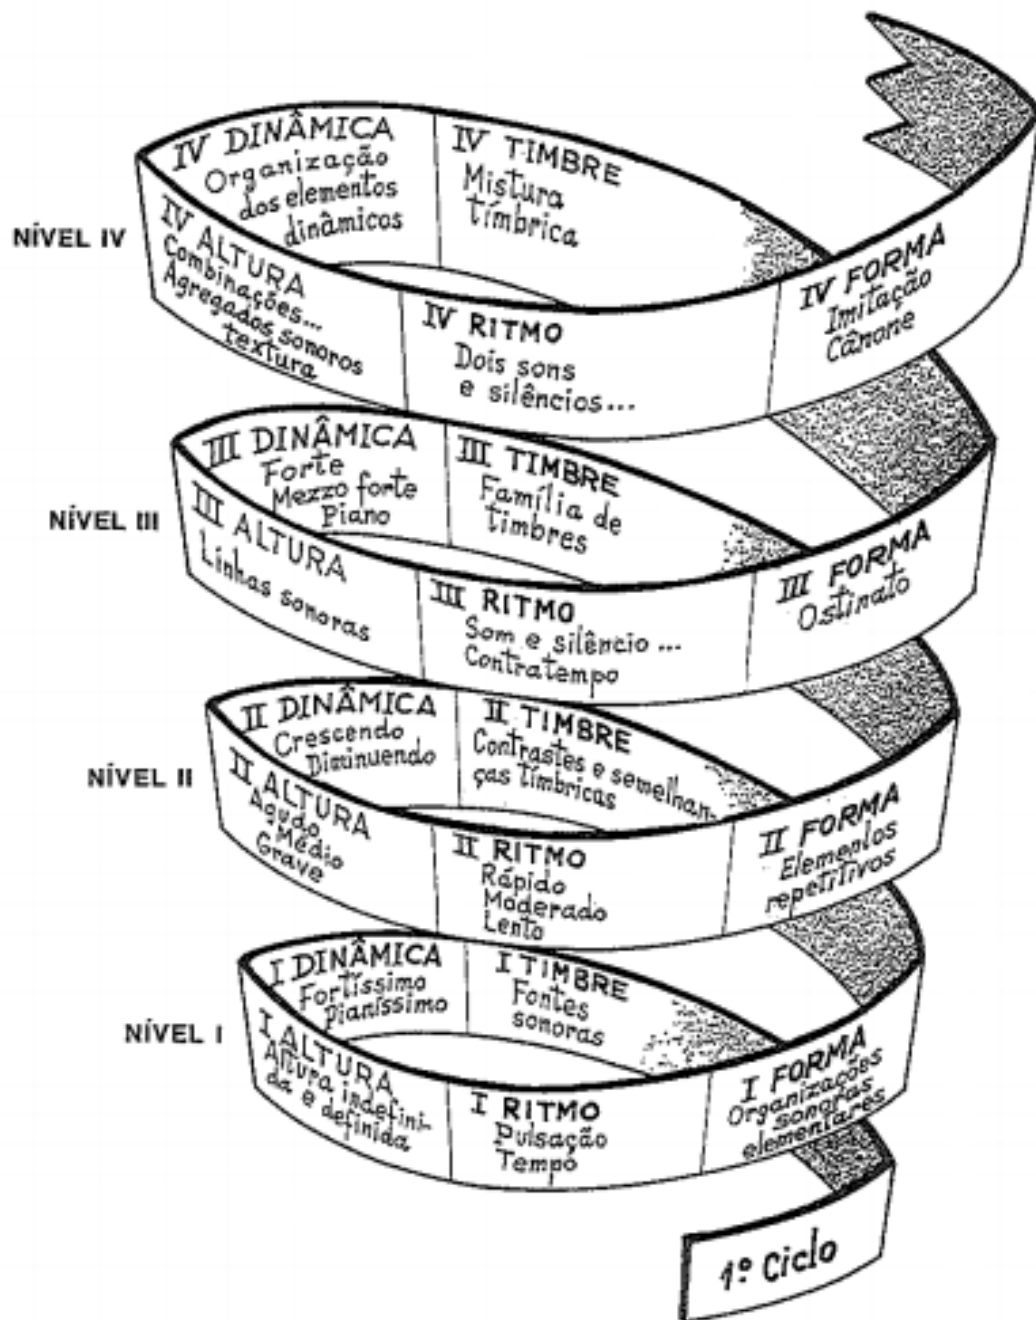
NÍVEL IV

IV DINÂMICA
Organização dos elementos dinâmicos

IV TIMBRE
Mistura tímbrica

IV ALTURA
Combinações...
Agregados sonoros
textura

IV RITMO
Dois sons e silêncios...

IV FORMA
Imitação
Cânone

NÍVEL III

III DINÂMICA
Forte
Mezzo forte
Piano

III TIMBRE
Família de timbres

III ALTURA
Linhas sonoras

III RITMO
Som e silêncio ...
Contratempo

III FORMA
Ostinato

NÍVEL II

II DINÂMICA
Crescendo
Diminuendo

II TIMBRE
Contrastes e semelhanças tímbricas

II ALTURA
Agudo
Médio
Grave

II RITMO
Rápido
Moderado
Lento

II FORMA
Elementos repetitivos

NÍVEL I

I DINÂMICA
Fortíssimo
Pianíssimo

I TIMBRE
Fontes sonoras

I ALTURA
Altura indefinida e definida

I RITMO
Pulsação
Tempo

I FORMA
Organizações sonoras elementares

1º Ciclo